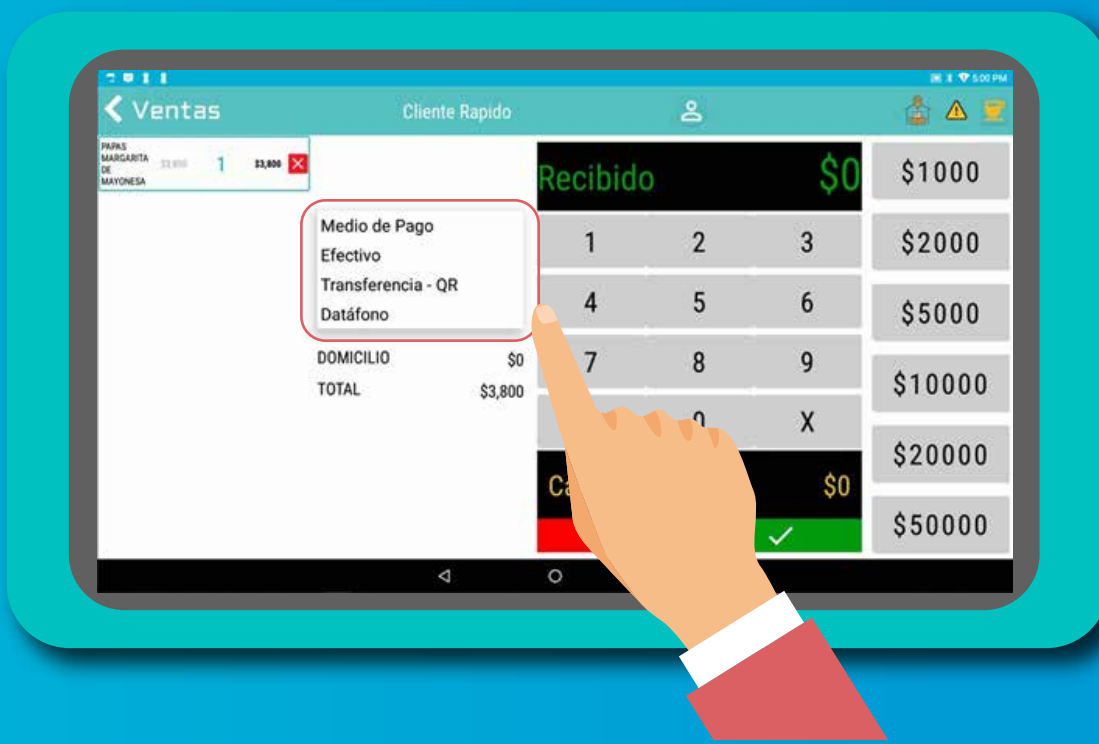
5:00 PM

Ventas

Cliente Rapido

PAPAS MARGARITA DE MAYONESA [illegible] 1 $3,800

Medio de Pago
Efectivo
Transferencia - QR
Datáfono

DOMICILIO $0
TOTAL $3,800

Recibido $0

1 2 3
4 5 6
7 8 9
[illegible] 0 X

Ca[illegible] $0

$1000
$2000
$5000
$10000
$20000
$50000